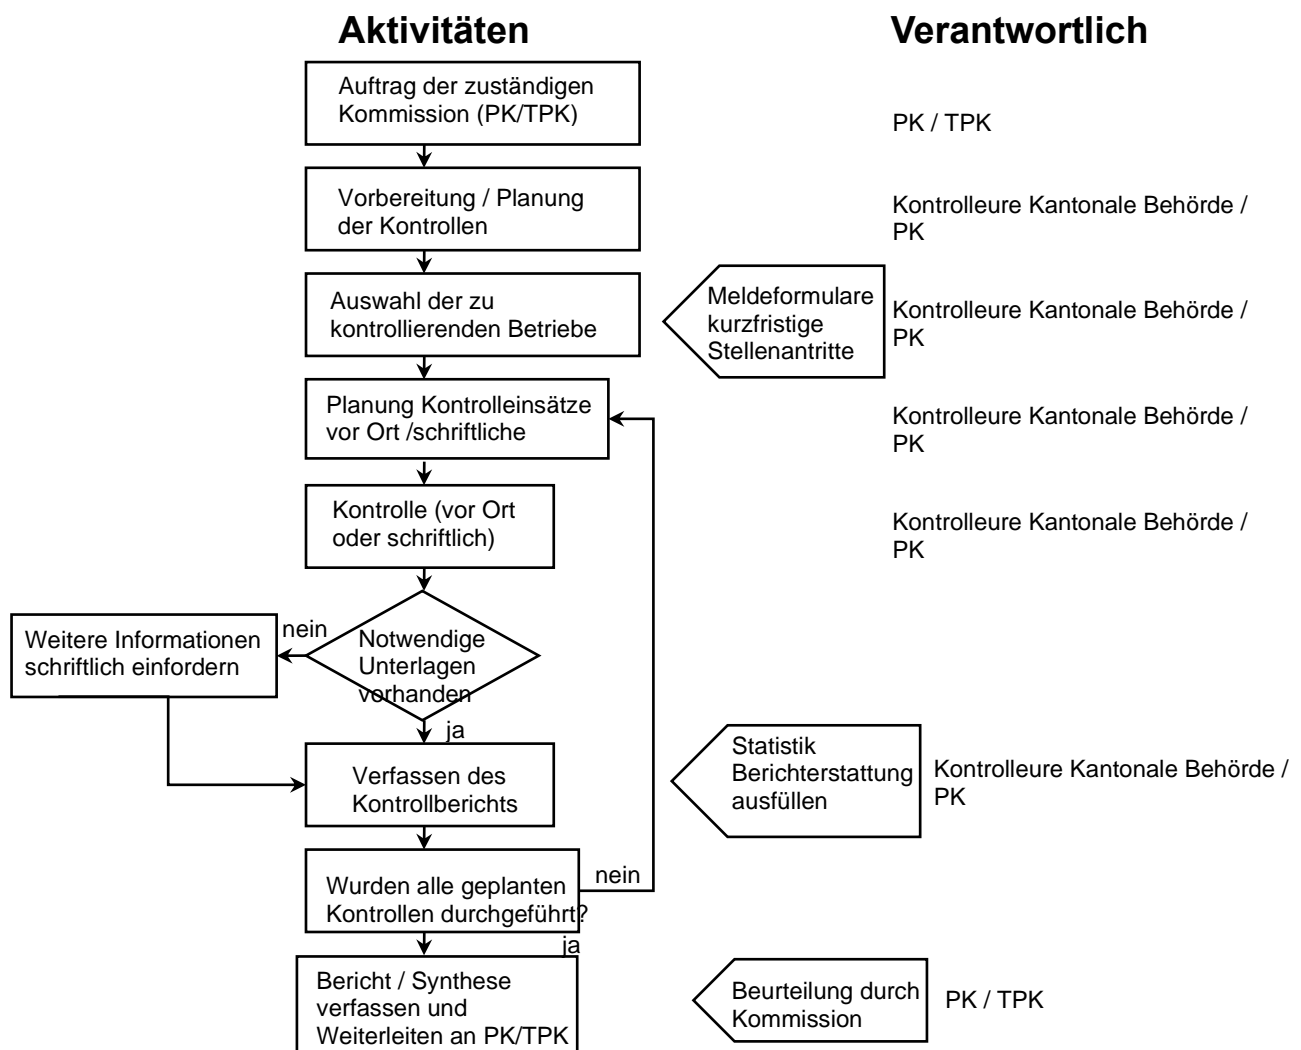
Aktivitäten

Verantwortlich

Auftrag der zuständigen Kommission (PK/TPK)

PK / TPK

Vorbereitung / Planung der Kontrollen

Kontrolleure Kantonale Behörde / PK

Auswahl der zu kontrollierenden Betriebe

Meldeformulare kurzfristige Stellenantritte

Kontrolleure Kantonale Behörde / PK

Planung Kontrolleinsätze vor Ort /schriftliche

Kontrolleure Kantonale Behörde / PK

Kontrolle (vor Ort oder schriftlich)

Kontrolleure Kantonale Behörde / PK

Weitere Informationen schriftlich einfordern

nein

Notwendige Unterlagen vorhanden

ja

Verfassen des Kontrollberichts

Statistik Berichterstattung ausfüllen

Kontrolleure Kantonale Behörde / PK

Wurden alle geplanten Kontrollen durchgeführt?

nein

ja

Bericht / Synthese verfassen und Weiterleiten an PK/TPK

Beurteilung durch Kommission

PK / TPK